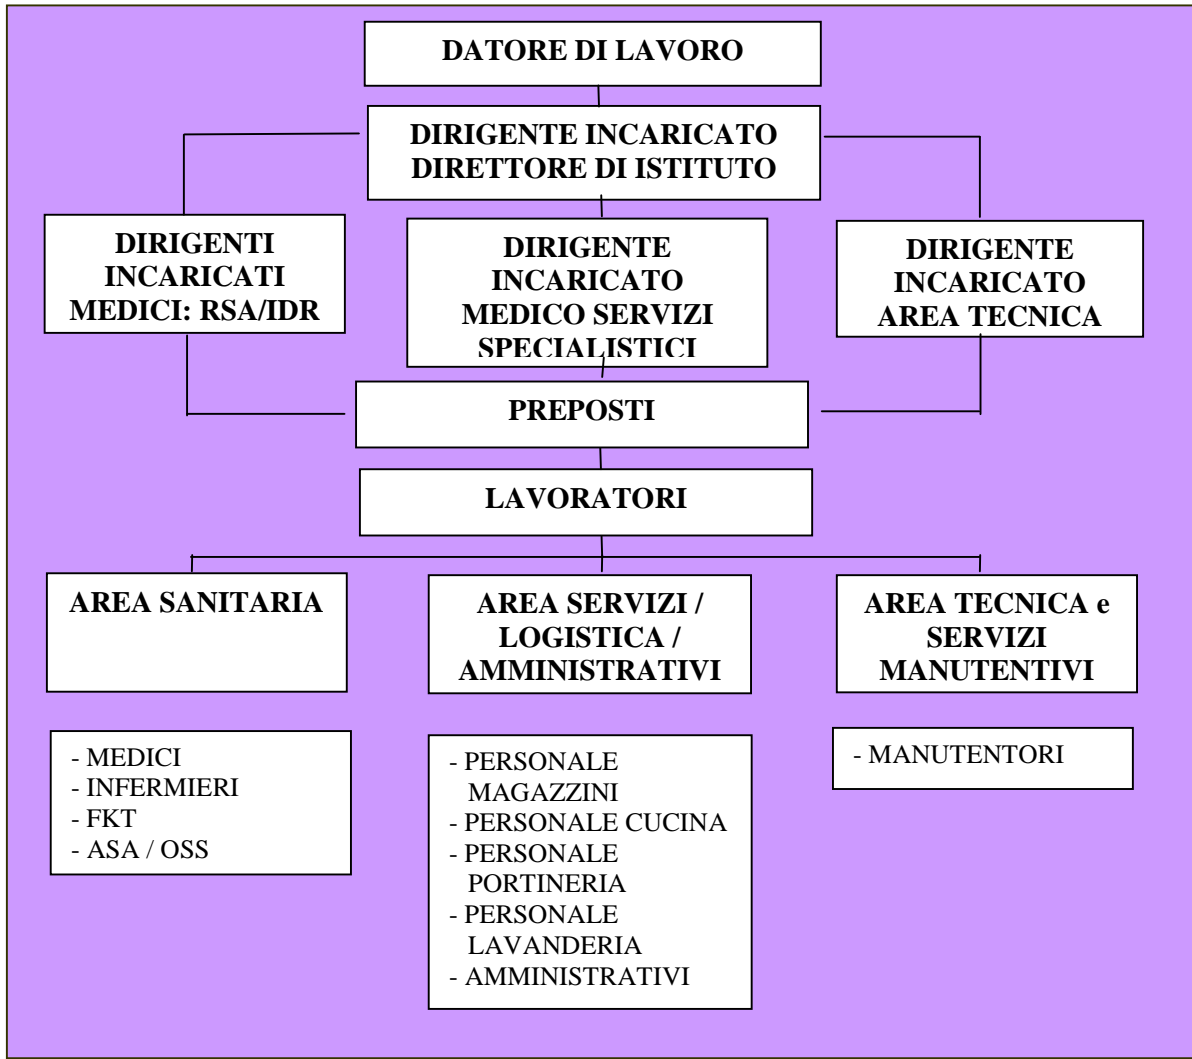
DATORE DI LAVORO

DIRIGENTE INCARICATO DIRETTORE DI ISTITUTO

DIRIGENTI INCARICATI MEDICI: RSA/IDR

DIRIGENTE INCARICATO MEDICO SERVIZI SPECIALISTICI

DIRIGENTE INCARICATO AREA TECNICA

PREPOSTI

LAVORATORI

AREA SANITARIA

AREA SERVIZI / LOGISTICA / AMMINISTRATIVI

AREA TECNICA e SERVIZI MANUTENTIVI

- MEDICI
- INFERMIERI
- FKT
- ASA / OSS

- PERSONALE MAGAZZINI
- PERSONALE CUCINA
- PERSONALE PORTINERIA
- PERSONALE LAVANDERIA
- AMMINISTRATIVI

- MANUTENTORI